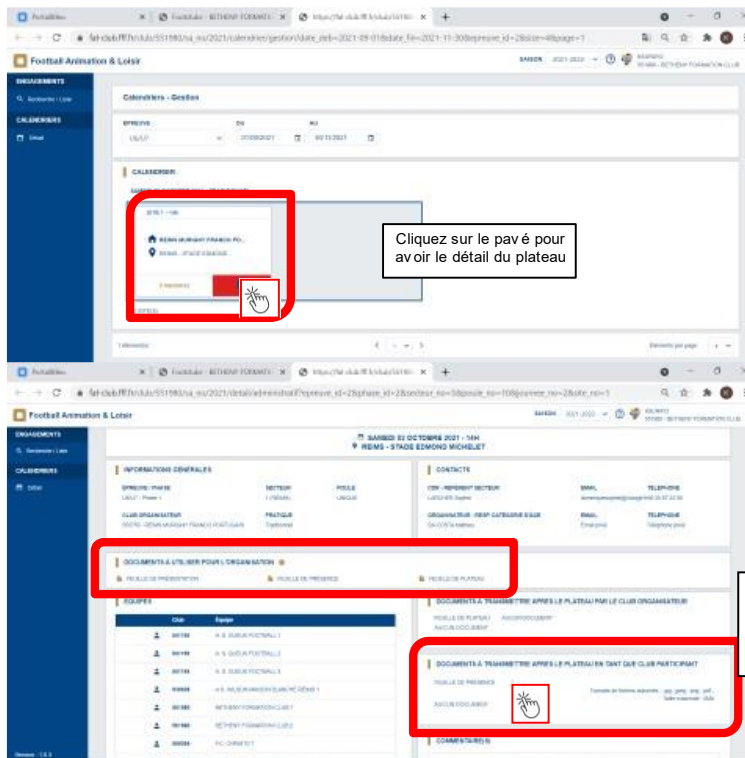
Football Animation & Loisir

ENGAGEMENTS

Recherche / Liste

CALENDRIERS

Détail

Calendriers - Gestion

EPREUVE

DU

AU

CALENDRIER

REIMS MURIGNY FRANCO PO...

Cliquez sur le pavé pour avoir le détail du plateau

Football Animation & Loisir

ENGAGEMENTS

CALENDRIERS

SAMEDI 02 OCTOBRE 2021 - 14H

REIMS - STADE EDMOND MICHELET

INFORMATIONS GÉNÉRALES

CONTACTS

DOCUMENTS À UTILISER POUR L'ORGANISATION

FEUILLE DE PRÉSENTATION

FEUILLE DE PRÉSENCE

FEUILLE DE PLATEAU

ÉQUIPES

DOCUMENTS À TRANSMETTRE APRÈS LE PLATEAU PAR LE CLUB ORGANISATEUR

DOCUMENTS À TRANSMETTRE APRÈS LE PLATEAU EN TANT QUE CLUB PARTICIPANT

FEUILLE DE PRÉSENCE

AUCUN DOCUMENT

COMMENTAIRE(S)